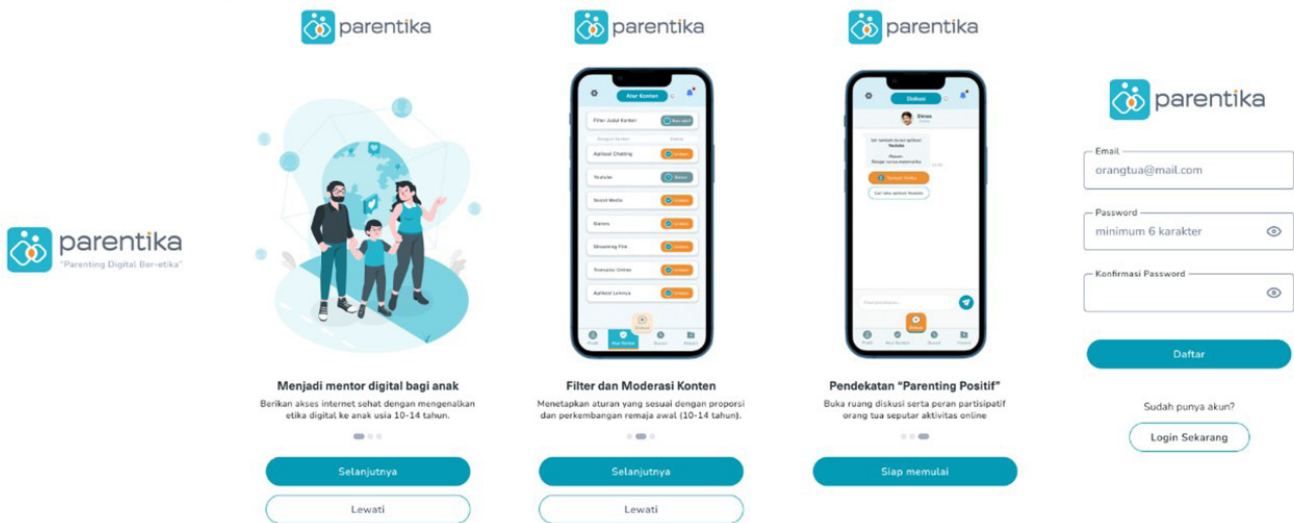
parentika
"Parenting Digital Ber-etika"

parentika

Menjadi mentor digital bagi anak
Berikan akses internet sehat dengan mengenalkan etika digital ke anak usia 10-14 tahun.

Selanjutnya
Lewati

parentika

Atur Konten
Filter Judul Konten
Aplikasi Chatting
Youtube
Sosial Media
Games
Streaming Film
Transaksi Online
Aplikasi Lainnya

Filter dan Moderasi Konten
Menetapkan aturan yang sesuai dengan proporsi dan perkembangan remaja awal (10-14 tahun).

Selanjutnya
Lewati

parentika

Diskusi
Dimas

Pendekatan "Parenting Positif"
Buka ruang diskusi serta peran partisipatif orang tua seputar aktivitas online

Siap memulai

parentika

Email
orangtua@mail.com
Password
minimum 6 karakter
Konfirmasi Password

Daftar

Sudah punya akun?
Login Sekarang